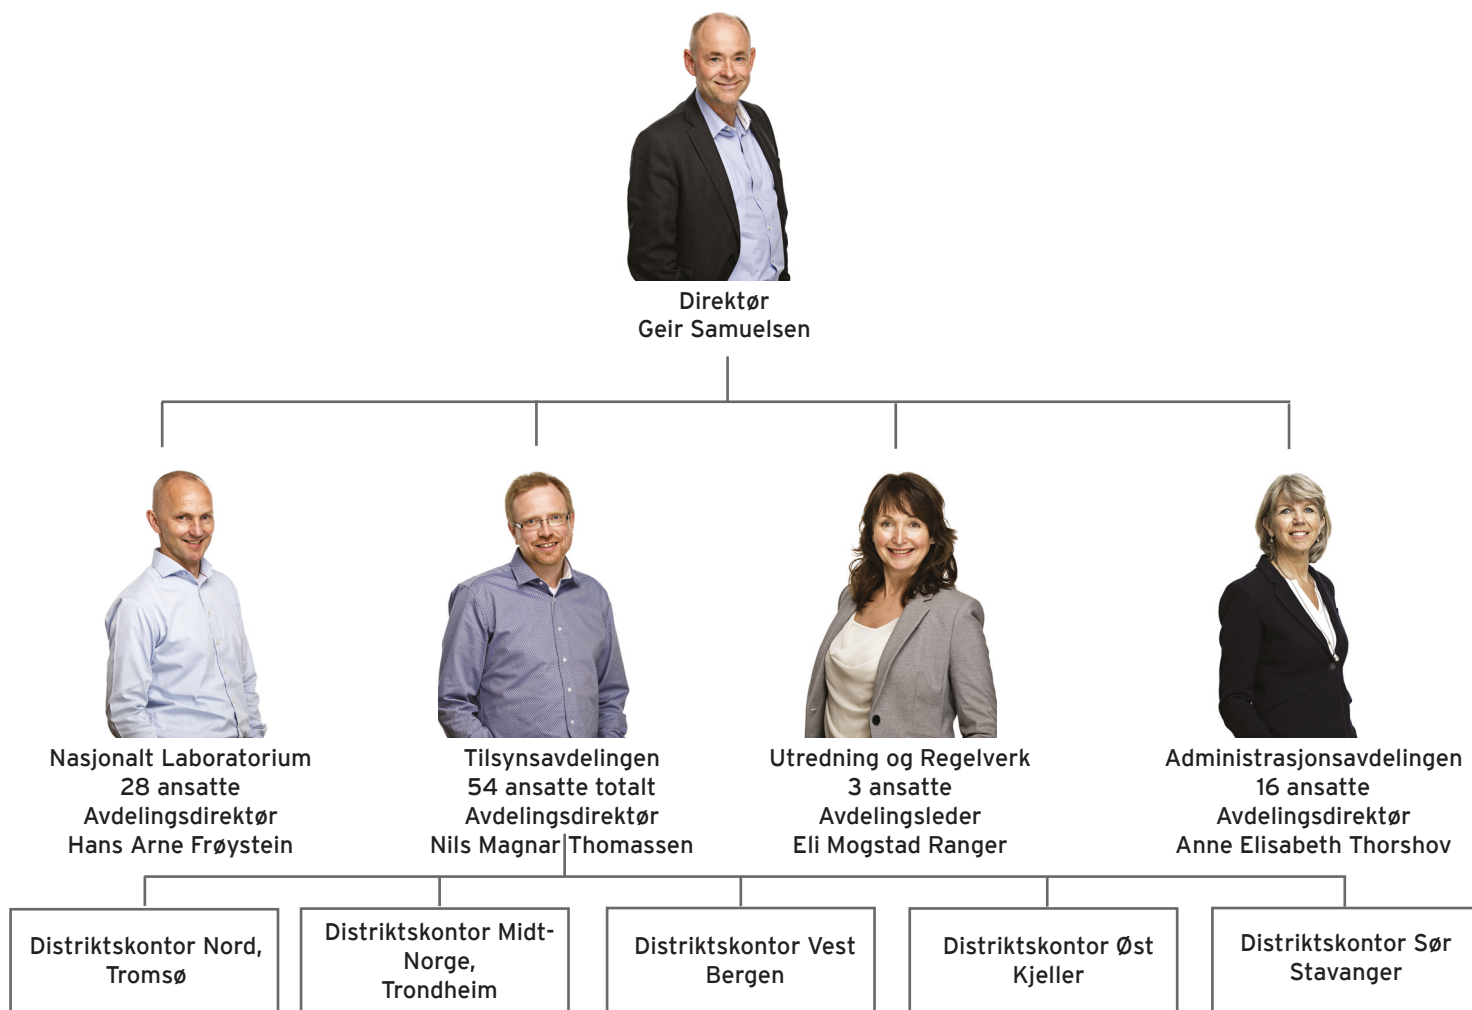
Direktør
Geir Samuelsen

Nasjonalt Laboratorium
28 ansatte
Avdelingsdirektør
Hans Arne Frøystein

Tilsynsavdelingen
54 ansatte totalt
Avdelingsdirektør
Nils Magnar Thomassen

Utredning og Regelverk
3 ansatte
Avdelingsleder
Eli Mogstad Ranger

Administrasjonsavdelingen
16 ansatte
Avdelingsdirektør
Anne Elisabeth Thorshov

Distriktskontor Nord, Tromsø

Distriktskontor Midt-Norge, Trondheim

Distriktskontor Vest Bergen

Distriktskontor Øst Kjeller

Distriktskontor Sør Stavanger